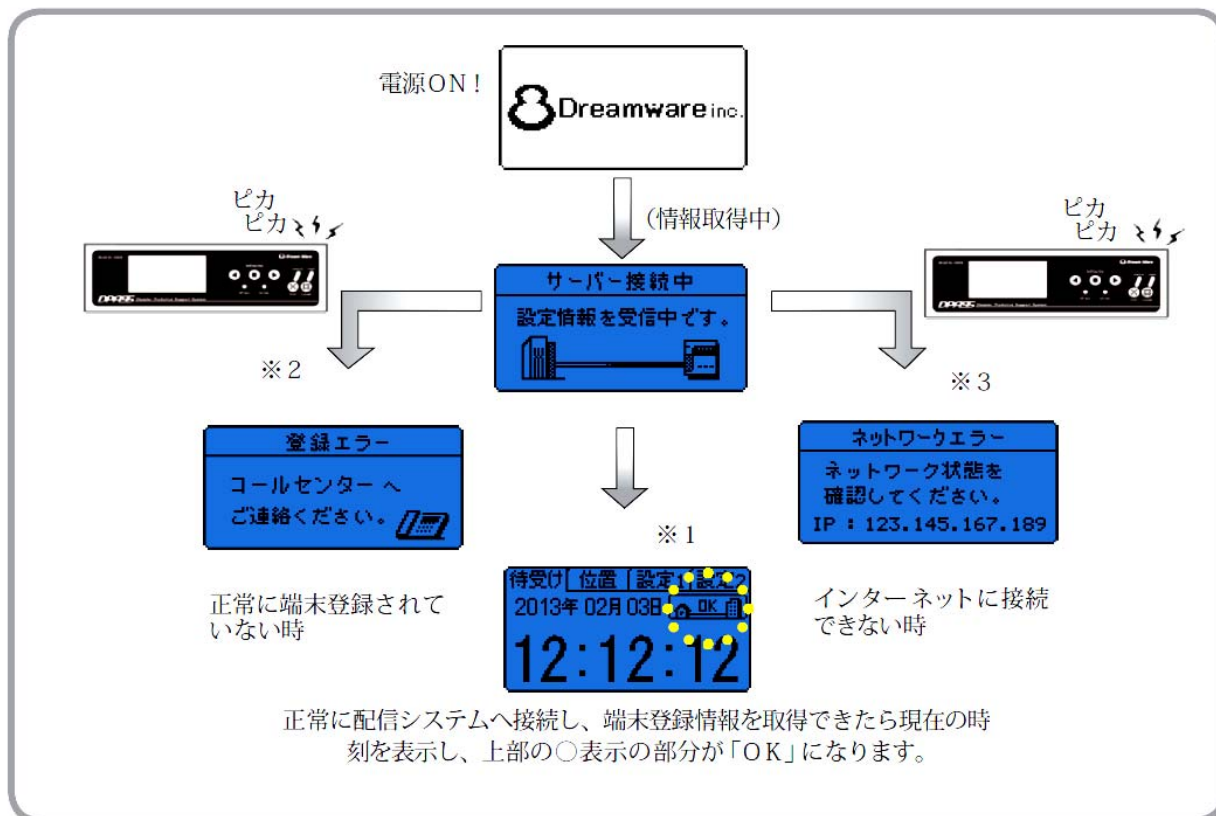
電源ON！

Dreamware inc.

(情報取得中)

ピカ
ピカ

ピカ
ピカ

OASIS

サーバー接続中
設定情報を受信中です。

※２

※３

登録エラー
コールセンター へ
ご連絡ください。

ネットワークエラー
ネットワーク状態を
確認してください。
IP : 123.145.167.189

※１

待受け 位置 設定 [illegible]
2013年 02月 03日 OK
12:12:12

正常に端末登録されていない時

インターネットに接続できない時

正常に配信システムへ接続し、端末登録情報を取得できたら現在の時刻を表示し、上部の○表示の部分が「ＯＫ」になります。